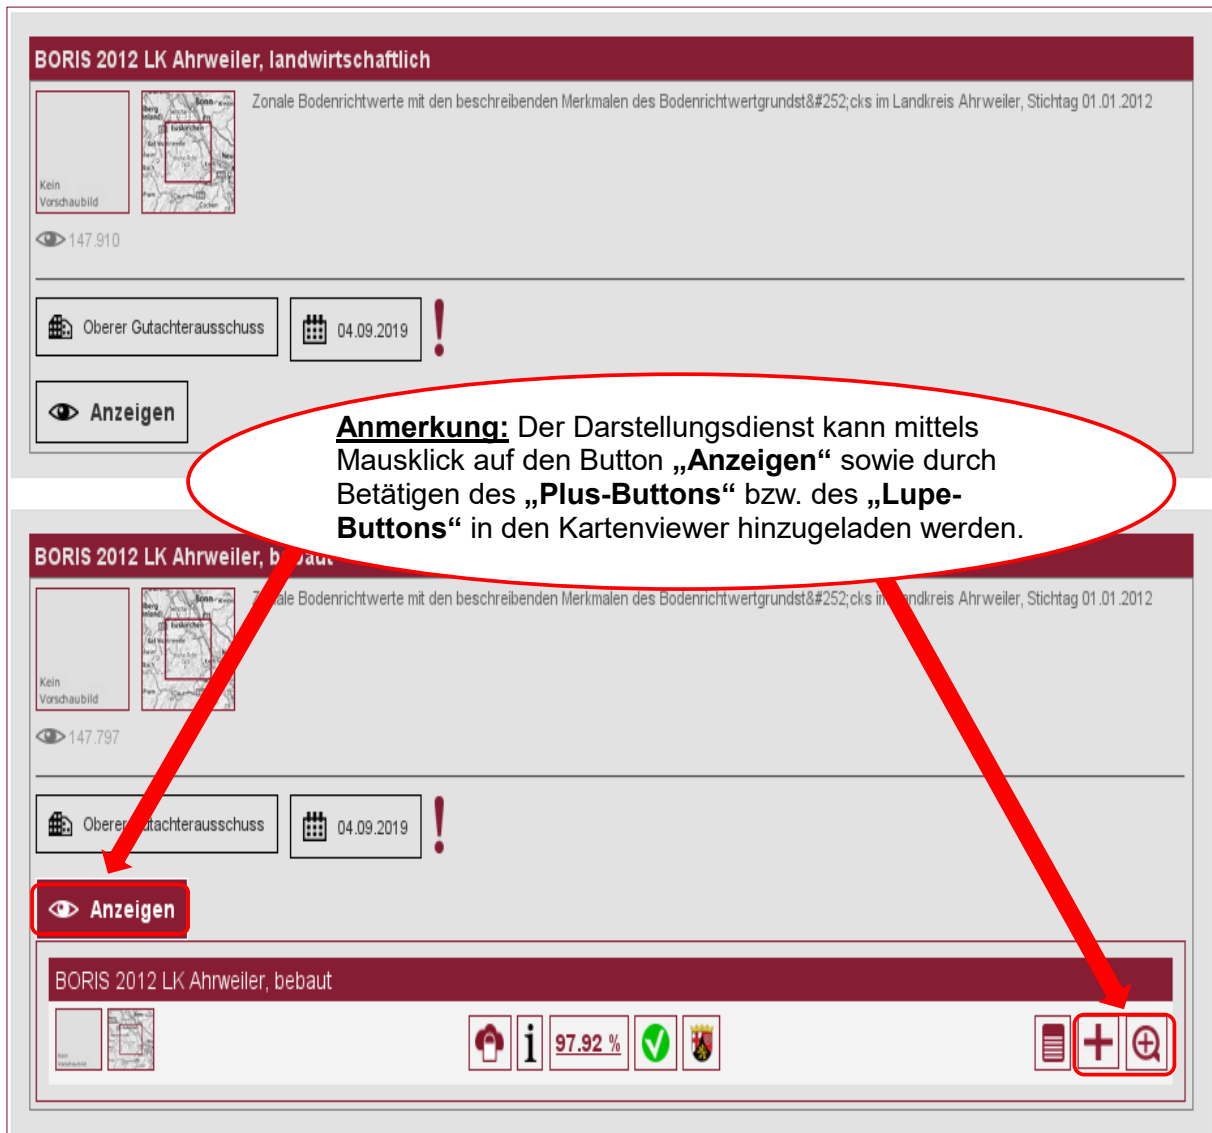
BORIS 2012 LK Ahrweiler, landwirtschaftlich

Kein Vorschaubild

Zonale Bodenrichtwerte mit den beschreibenden Merkmalen des Bodenrichtwertgrundst&#252;cks im Landkreis Ahrweiler, Stichtag 01.01.2012

147.910

Oberer Gutachterausschuss

04.09.2019

!

Anzeigen

Anmerkung: Der Darstellungsdienst kann mittels Mausklick auf den Button „Anzeigen“ sowie durch Betätigen des „Plus-Buttons“ bzw. des „Lupe-Buttons“ in den Kartenviewer hinzugeladen werden.

BORIS 2012 LK Ahrweiler, b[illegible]

Kein Vorschaubild

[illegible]ale Bodenrichtwerte mit den beschreibenden Merkmalen des Bodenrichtwertgrundst&#252;cks i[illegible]ndkreis Ahrweiler, Stichtag 01.01.2012

147.797

Oberer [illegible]tachterausschuss

04.09.2019

!

Anzeigen

BORIS 2012 LK Ahrweiler, bebaut

97.92 %